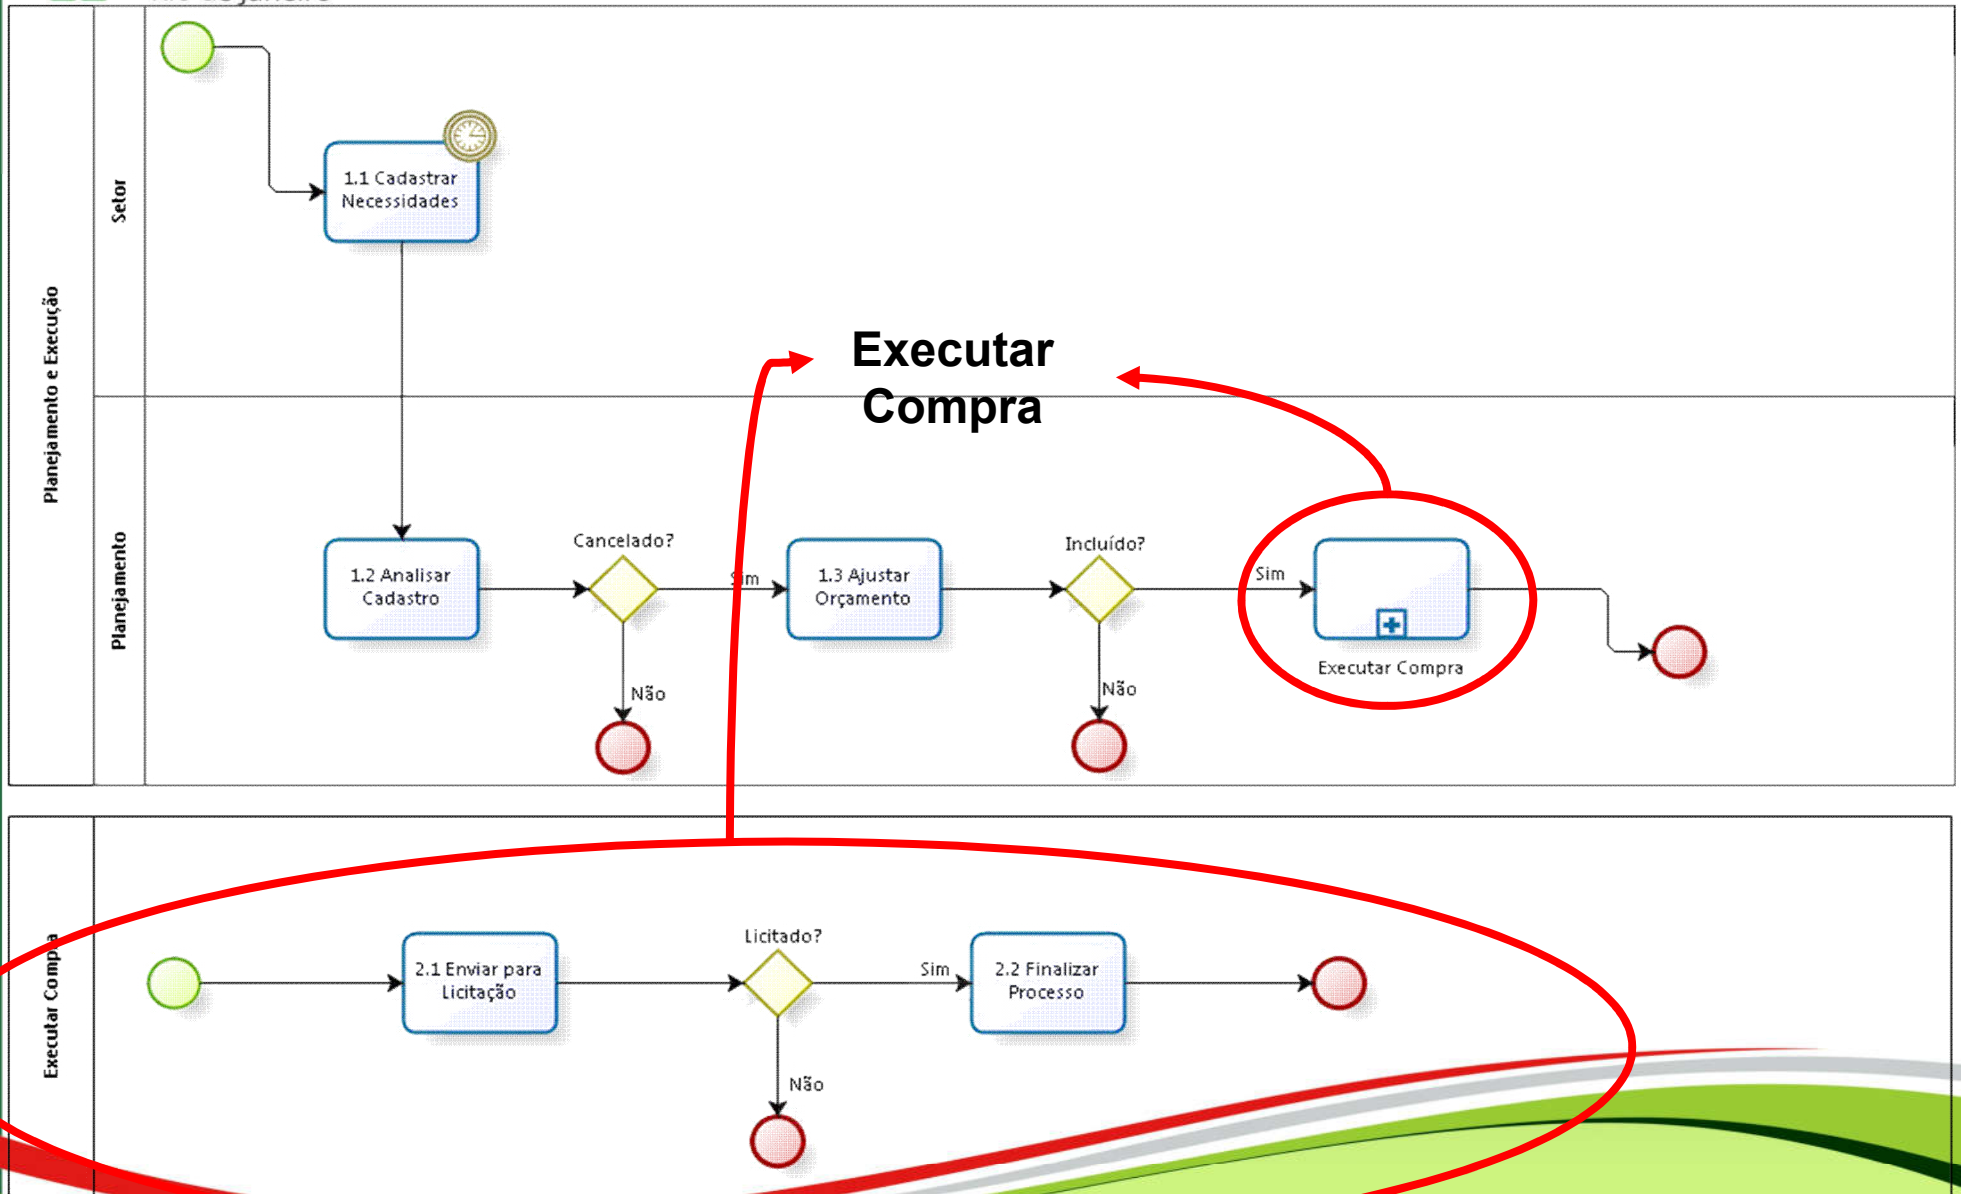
Planejamento e Execução

Setor

1.1 Cadastrar Necessidades

Executar Compra

Planejamento

1.2 Analisar Cadastro

Cancelado?

Sim

Não

1.3 Ajustar Orçamento

Incluído?

Não

Sim

Executar Compra

Executar Compra

2.1 Enviar para Licitação

Licitado?

Sim

Não

2.2 Finalizar Processo